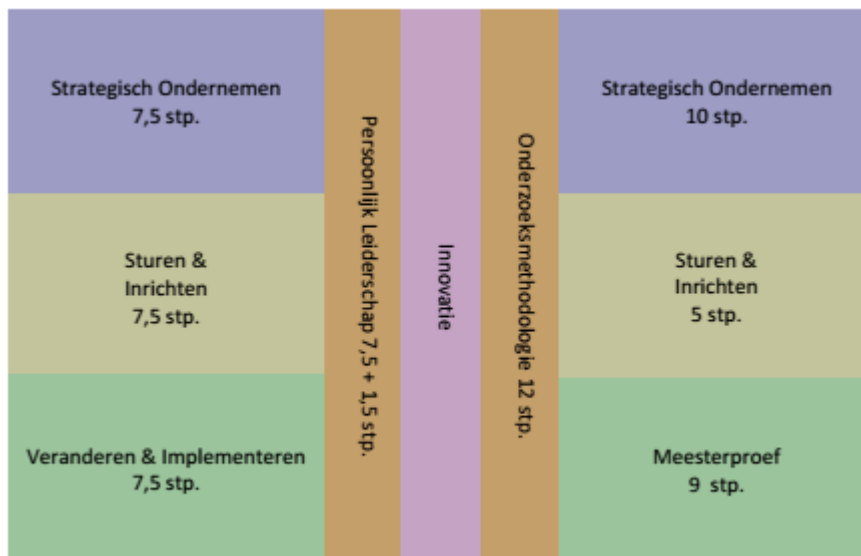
Strategisch Ondernemen
7,5 stp.

Sturen &
Inrichten
7,5 stp.

Veranderen & Implementeren
7,5 stp.

Persoonlijk Leiderschap 7,5 + 1,5 stp.

Innovatie

Onderzoeksmethodologie 12 stp.

Strategisch Ondernemen
10 stp.

Sturen &
Inrichten
5 stp.

Meesterproef
9 stp.